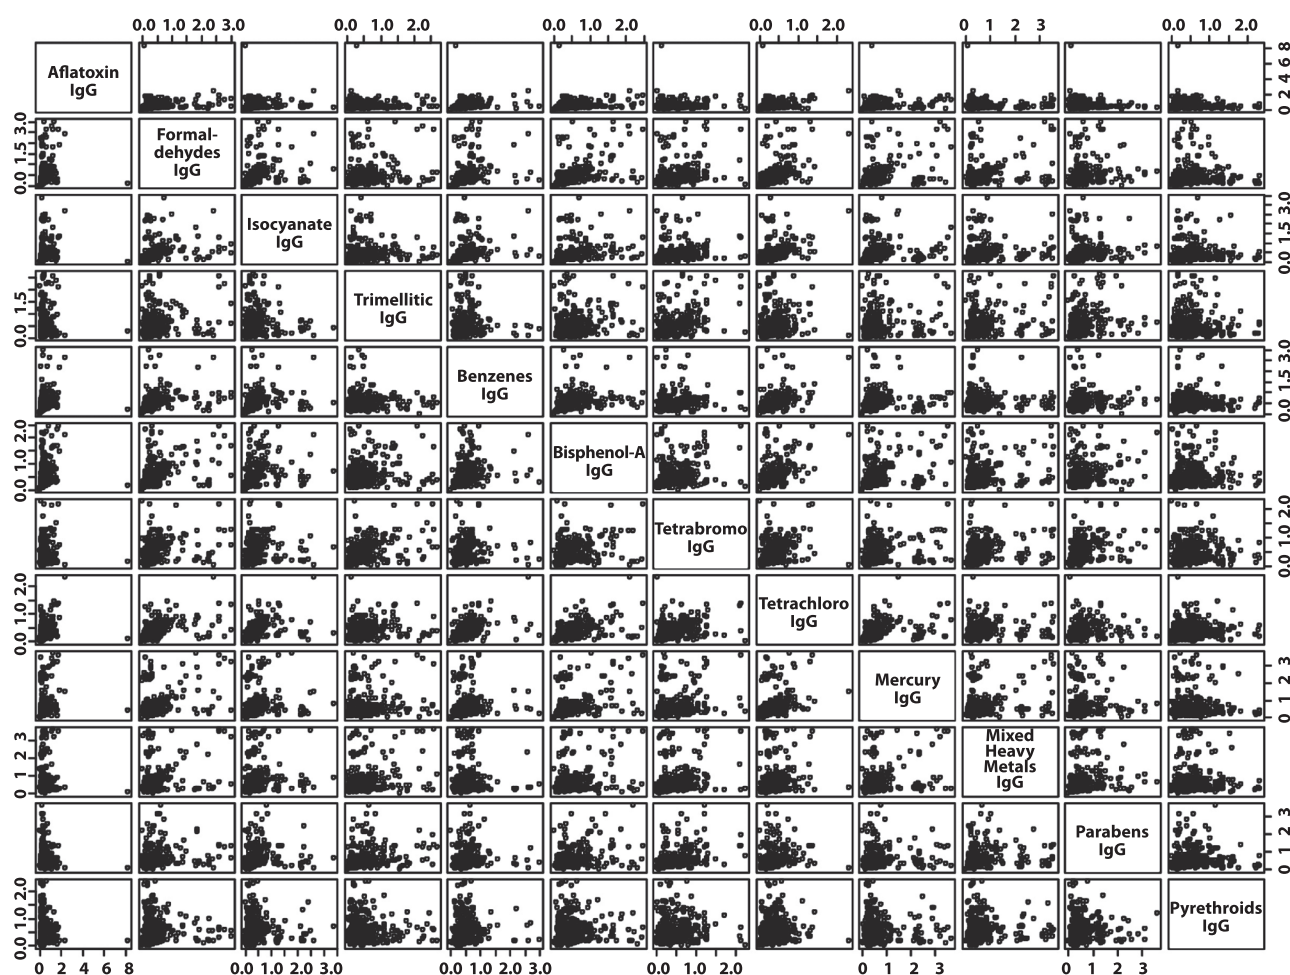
0.0 1.0 2.0 3.0
0.0 1.0 2.0
0.0 1.0 2.0
0.0 1.0 2.0
0 1 2 3
0.0 1.0 2.0

Aflatoxin IgG
0 2 4 6 8

0.0 1.5 3.0
Formal-dehydes IgG

Isocyanate IgG
0.0 1.5 3.0

0.0 1.5
Trimellitic IgG

Benzenes IgG
0.0 1.5 3.0

0.0 1.0 2.0
Bisphenol-A IgG

Tetrabromo IgG
0.0 1.0 2.0

0.0 1.0 2.0
Tetrachloro IgG

Mercury IgG
0 1 2 3

0 1 2 3
Mixed Heavy Metals IgG

Parabens IgG
0 1 2 3

0.0 1.0 2.0
Pyrethroids IgG

0 2 4 6 8
0.0 1.0 2.0 3.0
0.0 1.0 2.0 3.0
0.0 1.0 2.0
0 1 2 3
0 1 2 3